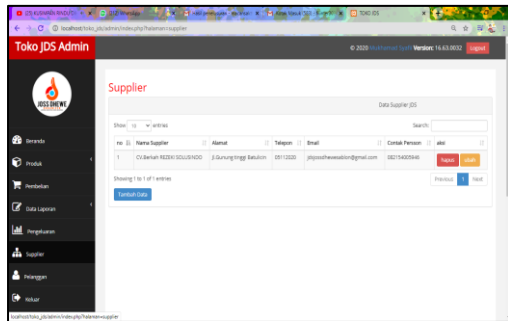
localhost/toko_jds/admin/index.php?halaman=supplier

Toko JDS Admin

© 2020 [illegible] Version: 16.63.0032 Logout

JOSS GHEWE

Beranda

Produk

Pembelian

Data Laporan

Pengeluaran

Supplier

Pelanggan

Keluar

Supplier

Data Supplier JDS

Show 10 entries

Search:

| no | Nama Supplier | Alamat | Telepon | Email | Contak Person | aksi |
|---|---|---|---|---|---|---|
| 1 | CV.Berkah REZEKI SOLUSINDO | Jl.Gunung.tinggi Batulicin | 05112020 | jdsjoosghewesablon@gmail.com | 082154005940 | hapus ubah |

Showing 1 to 1 of 1 entries

Previous 1 Next

Tambah Data

localhost/toko_jds/admin/index.php?halaman=supplier